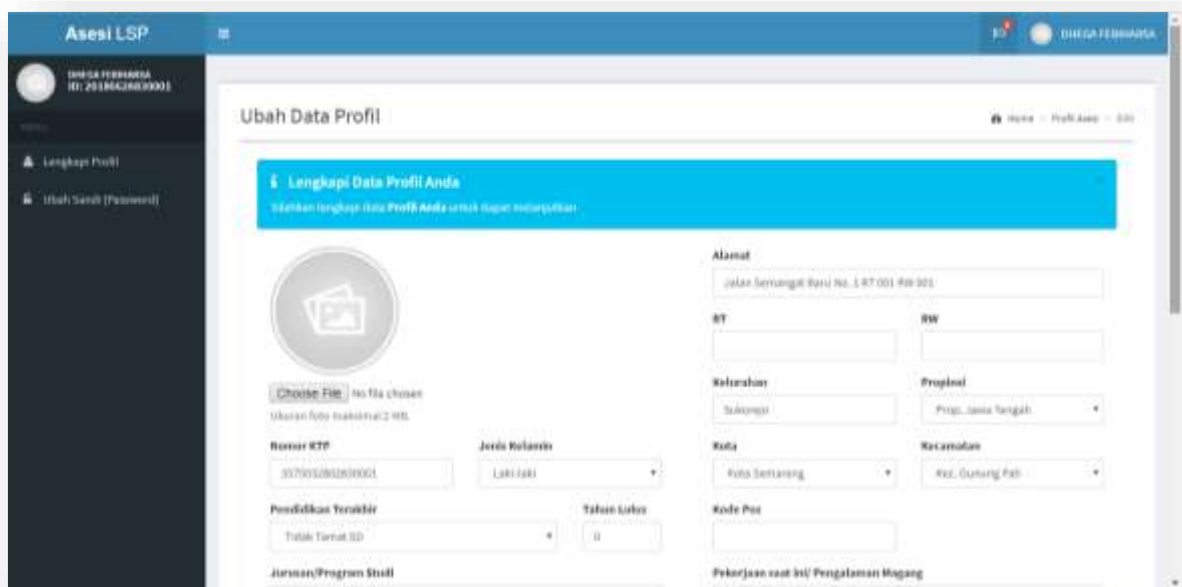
Asesi LSP

DHEGA FEBRIANSA
ID: 20180628030001

MENU

Lengkapi Profil

Ubah Sandi (Password)

DHEGA FEBRIANSA

Ubah Data Profil

Home > Profil Asesi > Edit

Lengkapi Data Profil Anda

Silahkan lengkapi data Profil Anda untuk dapat melanjutkan

Choose File No file chosen

Ukuran foto maksimal 2 MB.

Nomor KTP

3370032802830001

Jenis Kelamin

Laki-laki

Pendidikan Terakhir

Tidak Tamat SD

Tahun Lulus

0

Jurusan/Program Studi

Alamat

Jalan Semangat Baru No. 1 RT 001 RW 001

RT

RW

Kelurahan

Sukorejo

Propinsi

Prop. Jawa Tengah

Kota

Kota Semarang

Kecamatan

Kec. Gunung Pati

Kode Pos

Pekerjaan saat ini/ Pengalaman Magang